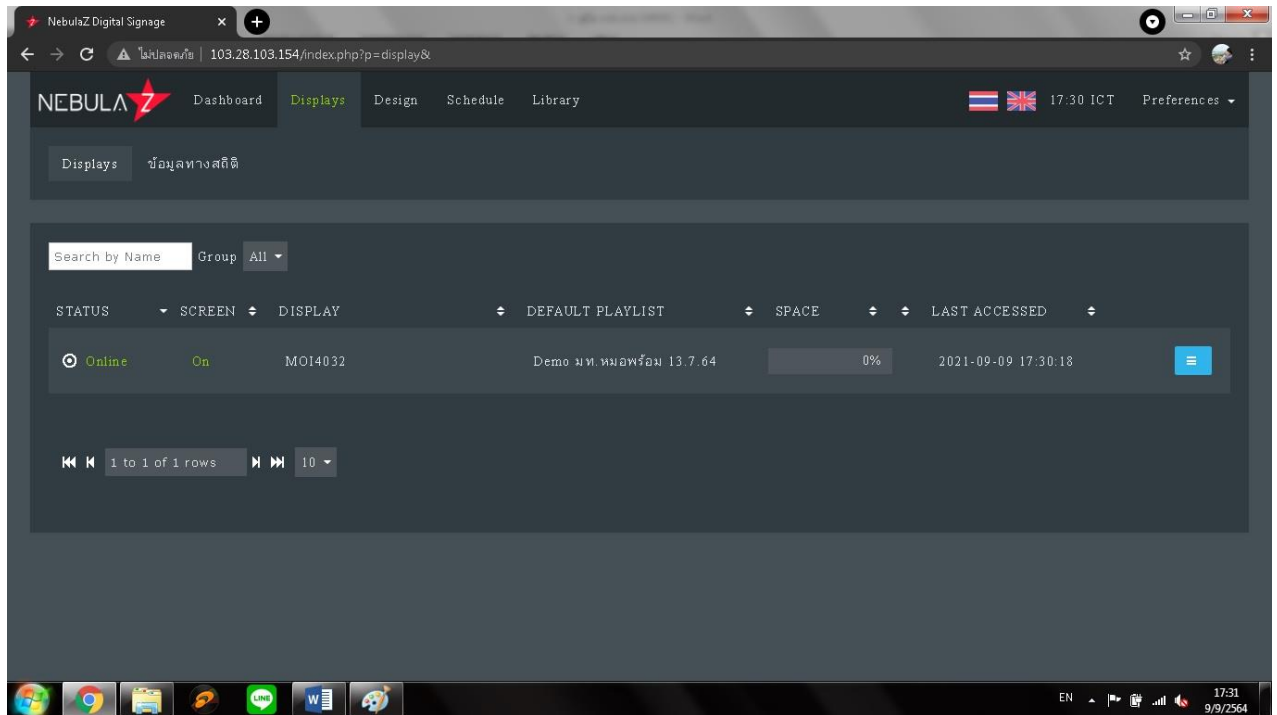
NebulaZ Digital Signage ×

ไม่ปลอดภัย | 103.28.103.154/index.php?p=display&

NEBULA Z Dashboard Displays Design Schedule Library

17:30 ICT Preferences

Displays ข้อมูลทางสถิติ

Search by Name Group All

| STATUS | SCREEN | DISPLAY | DEFAULT PLAYLIST | SPACE | LAST ACCESSED | |
|---|---|---|---|---|---|---|
| Online | On | MOI4032 | Demo มท.หมอพร้อม 13.7.64 | 0% | 2021-09-09 17:30:18 | |

1 to 1 of 1 rows 10

EN 17:31 9/9/2564